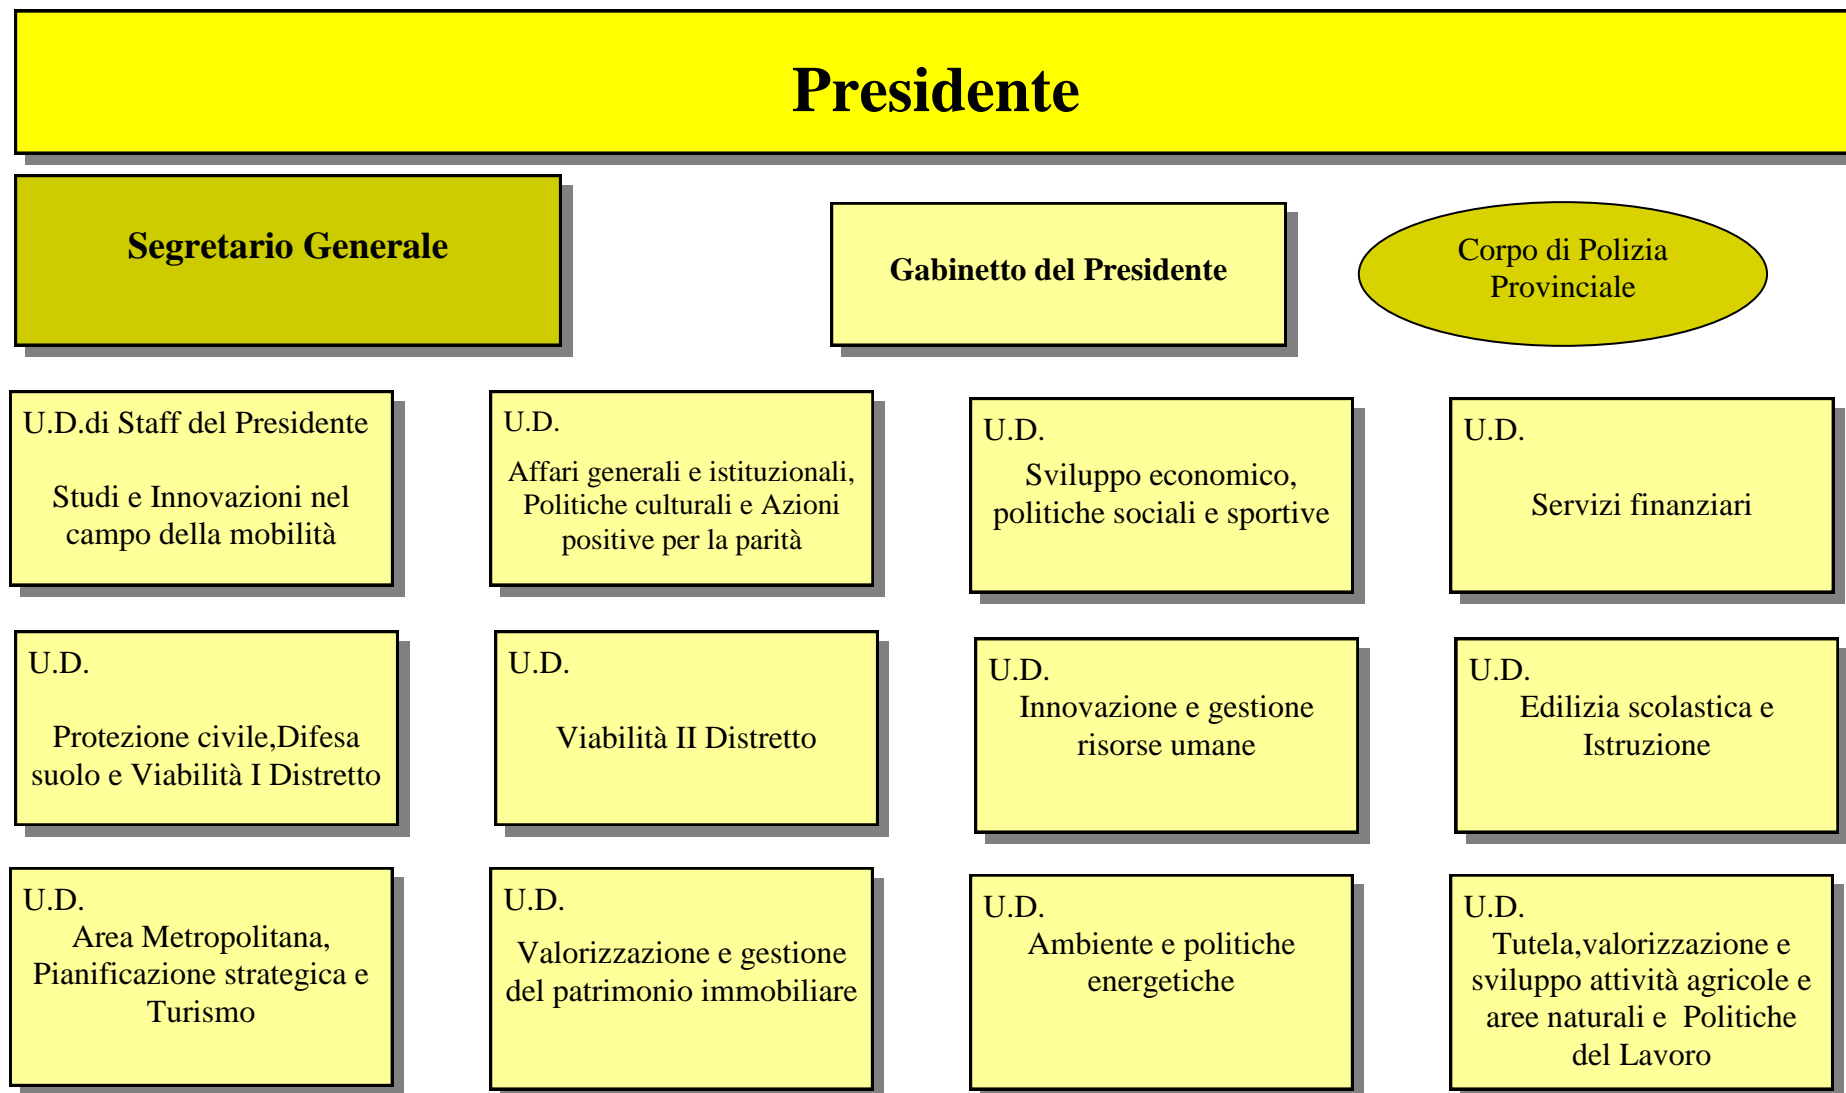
Presidente

Segretario Generale

Gabinetto del Presidente

Corpo di Polizia Provinciale

U.D.di Staff del Presidente

Studi e Innovazioni nel campo della mobilità

U.D.

Affari generali e istituzionali, Politiche culturali e Azioni positive per la parità

U.D.

Sviluppo economico, politiche sociali e sportive

U.D.

Servizi finanziari

U.D.

Protezione civile,Difesa suolo e Viabilità I Distretto

U.D.

Viabilità II Distretto

U.D.

Innovazione e gestione risorse umane

U.D.

Edilizia scolastica e Istruzione

U.D.

Area Metropolitana, Pianificazione strategica e Turismo

U.D.

Valorizzazione e gestione del patrimonio immobiliare

U.D.

Ambiente e politiche energetiche

U.D.

Tutela,valorizzazione e sviluppo attività agricole e aree naturali e Politiche del Lavoro